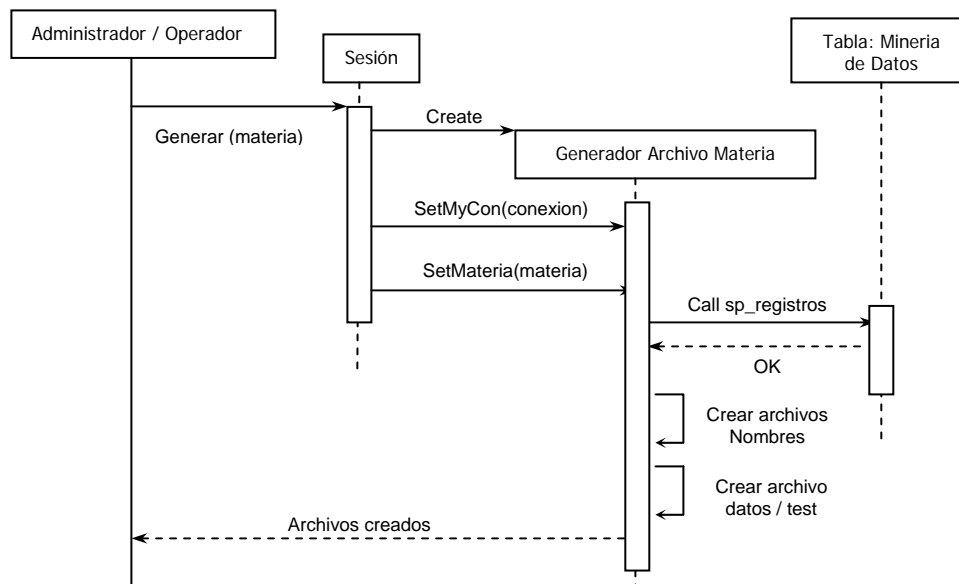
Administrador / Operador

Sesión

Tabla: Mineria de Datos

Generar (materia)

Create

Generador Archivo Materia

SetMyCon(conexion)

SetMateria(materia)

Call sp_registros

OK

Crear archivos Nombres

Crear archivo datos / test

Archivos creados